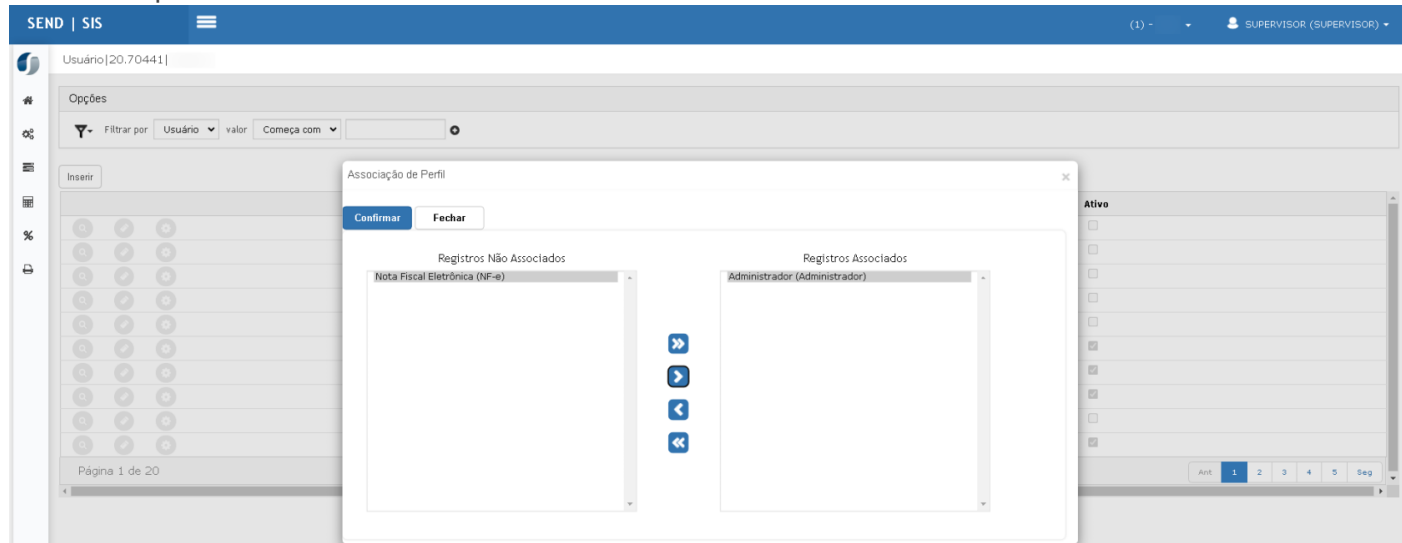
SEND | SIS

(1) -

SUPERVISOR (SUPERVISOR)

Usuário|20.70441|

Opções

Filtrar por Usuário valor Começa com

Inserir

Ativo

Página 1 de 20

Ant 1 2 3 4 5 Seg

Associação de Perfil

Confirmar Fechar

Registros Não Associados

Nota Fiscal Eletrônica (NF-e)

Registros Associados

Administrador (Administrador)